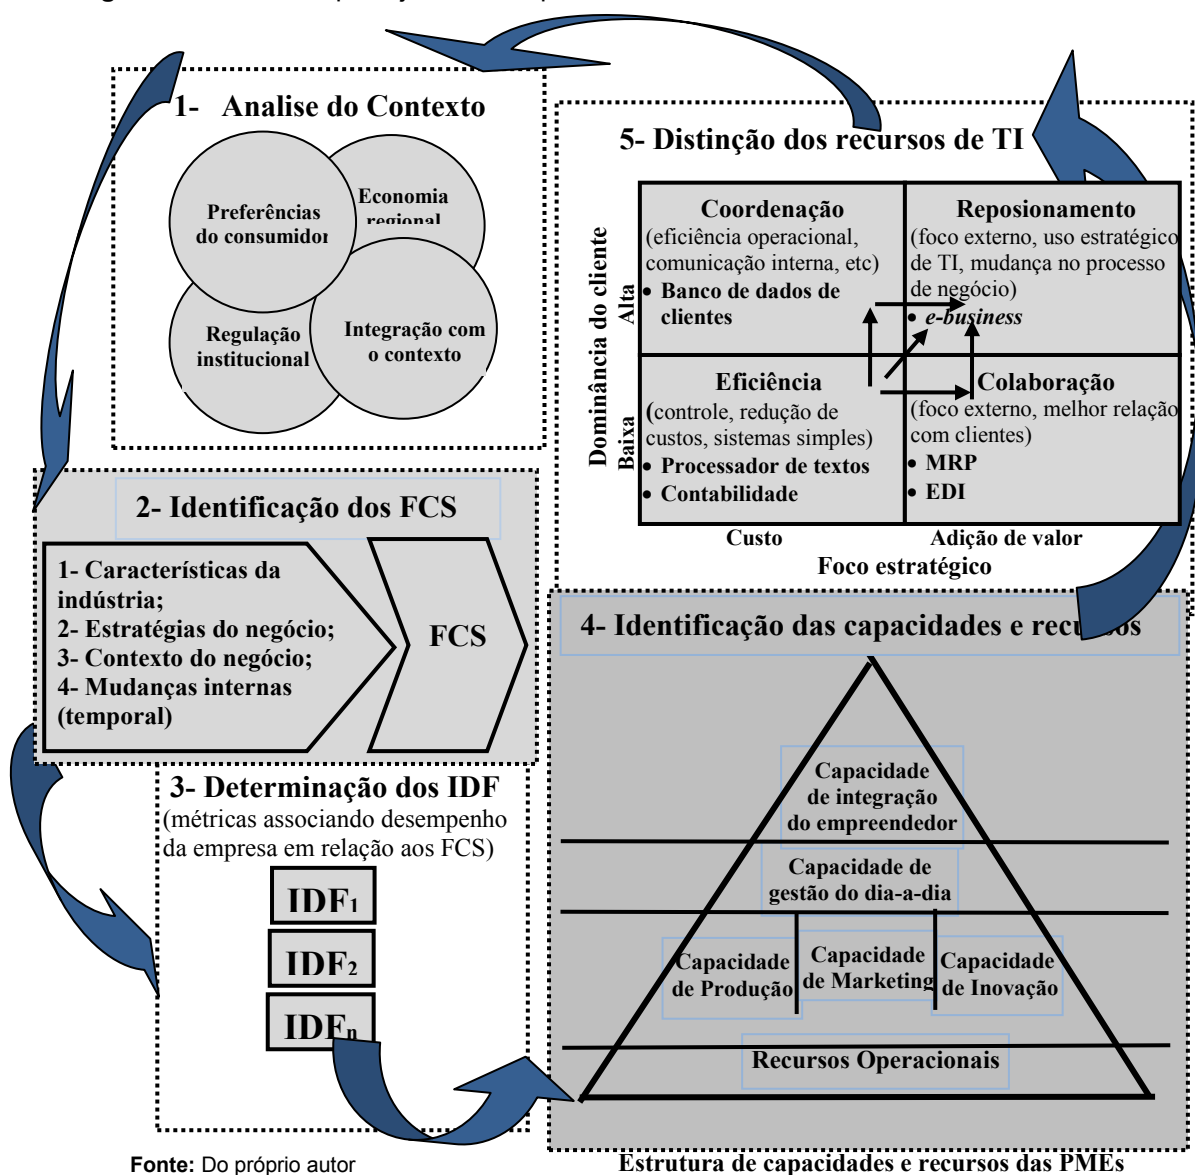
1- Analise do Contexto

Preferências do consumidor

Economia regional

Regulação institucional

Integração com o contexto

5- Distinção dos recursos de TI

Dominância do cliente

Alta

Baixa

| Coordenação (eficiência operacional, comunicação interna, etc) • Banco de dados de clientes | Reposicionamento (foco externo, uso estratégico de TI, mudança no processo de negócio) • *e-business* |
|---|---|
| Eficiência (controle, redução de custos, sistemas simples) • Processador de textos • Contabilidade | Colaboração (foco externo, melhor relação com clientes) • MRP • EDI |

Custo

Adição de valor

Foco estratégico

2- Identificação dos FCS

1- Características da indústria;
2- Estratégias do negócio;
3- Contexto do negócio;
4- Mudanças internas (temporal)

FCS

4- Identificação das capacidades e recu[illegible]sos

Capacidade de integração do empreendedor

Capacidade de gestão do dia-a-dia

Capacidade de Produção

Capacidade de Marketing

Capacidade de Inovação

Recursos Operacionais

3- Determinação dos IDF
(métricas associando desempenho da empresa em relação aos FCS)

$IDF_1$

$IDF_2$

$IDF_n$

Fonte: Do próprio autor

Estrutura de capacidades e recursos das PMEs